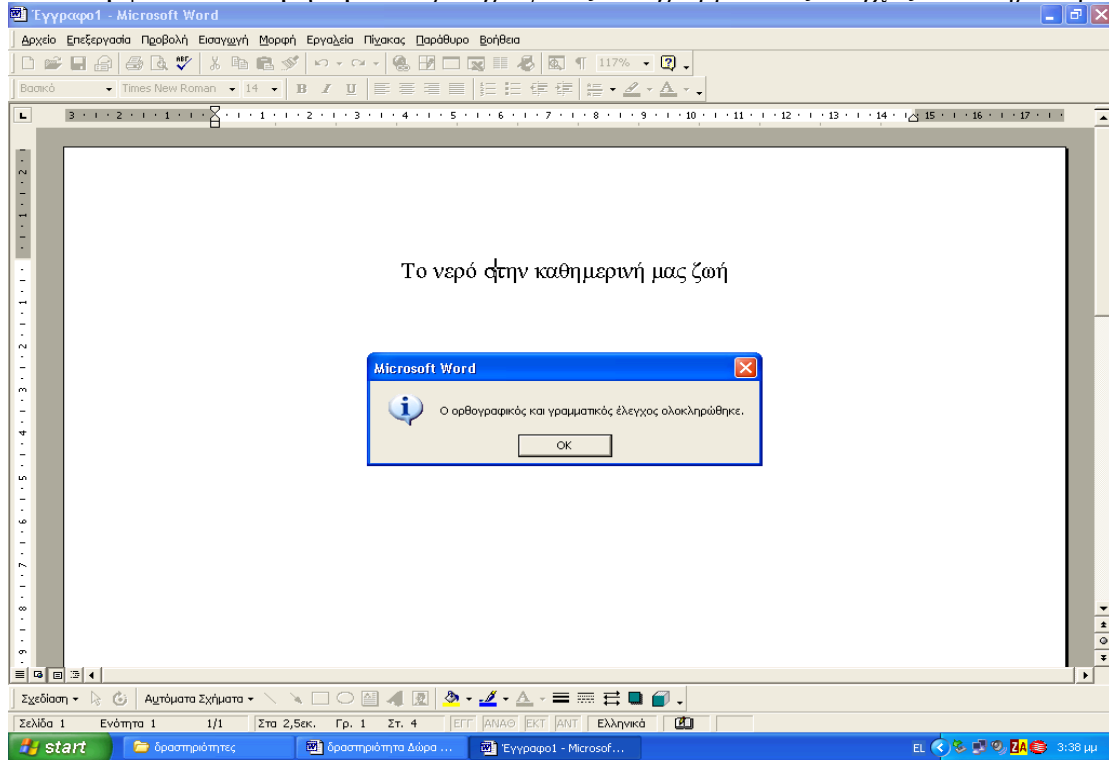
Έγγραφο1 - Microsoft Word

Αρχείο Επεξεργασία Προβολή Εισαγωγή Μορφή Εργαλεία Πίνακας Παράθυρο Βοήθεια

117%

Βασικό Times New Roman 14 B I U

3 · 2 · 1 · · 1 · 2 · 3 · 4 · 5 · 6 · 7 · 8 · 9 · 10 · 11 · 12 · 13 · 14 · 15 · 16 · 17

Το νερό στην καθημερινή μας ζωή

Microsoft Word

Ο ορθογραφικός και γραμματικός έλεγχος ολοκληρώθηκε.

OK

Σχεδίαση ▾ Αυτόματα Σχήματα ▾

Σελίδα 1 Ενότητα 1 1/1 Στα 2,5εκ. Γρ. 1 Στ. 4 ΕΓΓ ΑΝΑΘ ΕΚΤ ΑΝΤ Ελληνικά

start δραστηριότητες δραστηριότητα Δώρα ... Έγγραφο1 - Microsof... EL 3:38 μμ